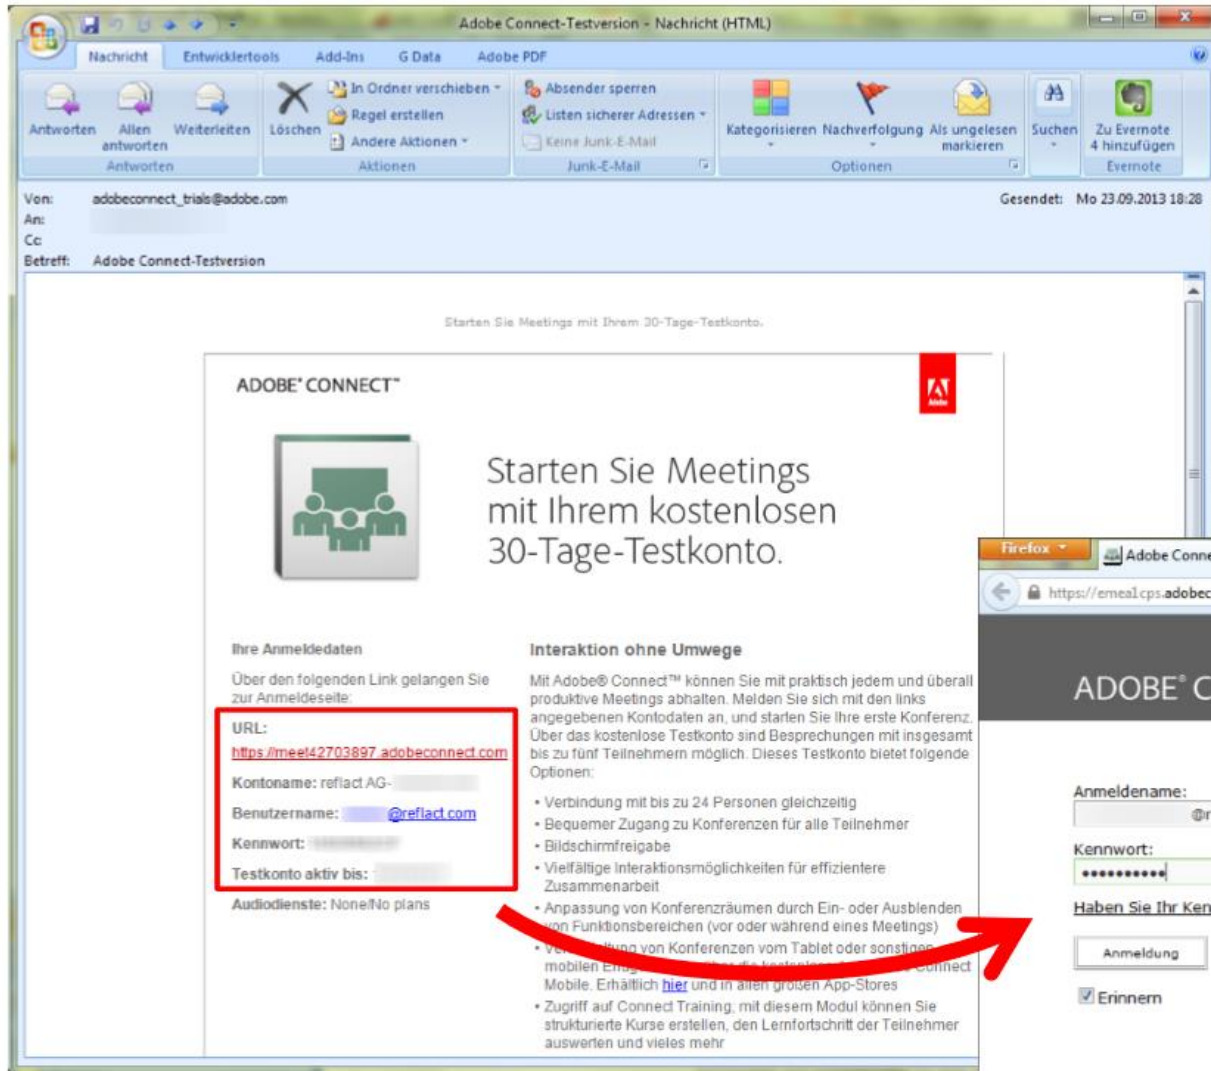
Adobe Connect-Testversion - Nachricht (HTML)

Nachricht Entwicklertools Add-Ins G Data Adobe PDF

Antworten Allen antworten Weiterleiten
Antworten

Löschen In Ordner verschieben Regel erstellen Andere Aktionen
Aktionen

Absender sperren Listen sicherer Adressen Keine Junk-E-Mail
Junk-E-Mail

Kategorisieren Nachverfolgung Als ungelesen markieren
Optionen

Suchen

Zu Evernote 4 hinzufügen
Evernote

Von: adobeconnect_trials@adobe.com
An: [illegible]
Cc:
Betreff: Adobe Connect-Testversion

Gesendet: Mo 23.09.2013 18:28

Starten Sie Meetings mit Ihrem 30-Tage-Testkonto.

ADOBE® CONNECT™

Starten Sie Meetings mit Ihrem kostenlosen 30-Tage-Testkonto.

Ihre Anmeldedaten

Über den folgenden Link gelangen Sie zur Anmeldeseite:

URL:
https://meet42703897.adobeconnect.com

Kontoname: reflact AG-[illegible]

Benutzername: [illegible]@reflact.com

Kennwort: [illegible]

Testkonto aktiv bis: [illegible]

Audiodienste: None/No plans

Interaktion ohne Umwege

Mit Adobe® Connect™ können Sie mit praktisch jedem und überall produktive Meetings abhalten. Melden Sie sich mit den links angegebenen Kontodaten an, und starten Sie Ihre erste Konferenz. Über das kostenlose Testkonto sind Besprechungen mit insgesamt bis zu fünf Teilnehmern möglich. Dieses Testkonto bietet folgende Optionen:

• Verbindung mit bis zu 24 Personen gleichzeitig
• Bequemer Zugang zu Konferenzen für alle Teilnehmer
• Bildschirmfreigabe
• Vielfältige Interaktionsmöglichkeiten für effizientere Zusammenarbeit
• Anpassung von Konferenzräumen durch Ein- oder Ausblenden von Funktionsbereichen (vor oder während eines Meetings)
• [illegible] von Konferenzen vom Tablet oder sonstigen mobilen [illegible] Connect Mobile. Erhältlich hier und in allen großen App-Stores
• Zugriff auf Connect Training; mit diesem Modul können Sie strukturierte Kurse erstellen, den Lernfortschritt der Teilnehmer auswerten und vieles mehr

Firefox
Adobe Conne
https://emea1cps.adobec
ADOBE® C
Anmeldename:
@r
Kennwort:
••••••••••
Haben Sie Ihr Ken
Anmeldung
Erinnern